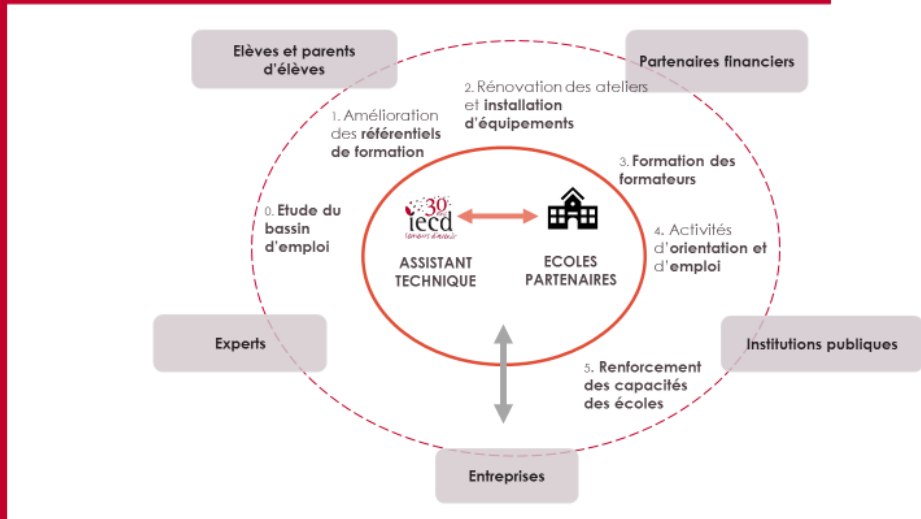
Elèves et parents d'élèves

Partenaires financiers

2. Rénovation des ateliers et installation d'équipements

1. Amélioration des référentiels de formation

3. Formation des formateurs

0. Etude du bassin d'emploi

30 ans
iecd
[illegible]

ASSISTANT TECHNIQUE

ECOLES PARTENAIRES

4. Activités d'orientation et d'emploi

Experts

Institutions publiques

5. Renforcement des capacités des écoles

Entreprises